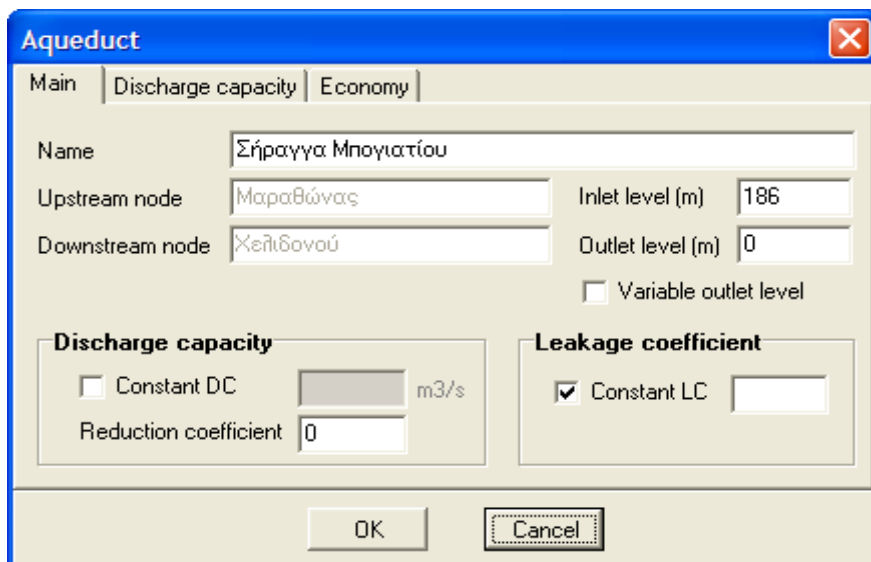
Aqueduct

Main | Discharge capacity | Economy

Name Σήραγγα Μπογιατίου

Upstream node Μαραθώνας

Downstream node Χελιδονού

Inlet level (m) 186

Outlet level (m) 0

Variable outlet level

Discharge capacity

Constant DC m3/s

Reduction coefficient 0

Leakage coefficient

Constant LC

OK Cancel